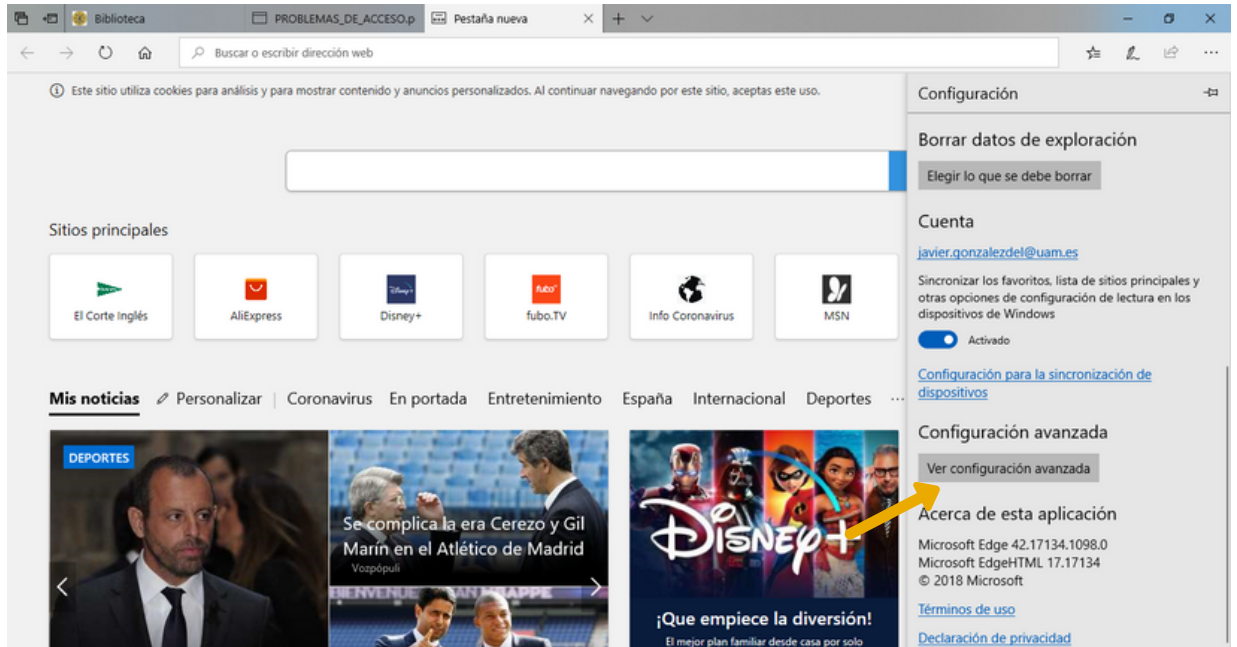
Biblioteca
PROBLEMAS_DE_ACCESO.p
Pestaña nueva

Buscar o escribir dirección web

ⓘ Este sitio utiliza cookies para análisis y para mostrar contenido y anuncios personalizados. Al continuar navegando por este sitio, aceptas este uso.

Sitios principales

El Corte Inglés
AliExpress
Disney+
fubo.TV
Info Coronavirus
MSN

Mis noticias
Personalizar
Coronavirus
En portada
Entretenimiento
España
Internacional
Deportes

DEPORTES

Se complica la era Cerezo y Gil Marín en el Atlético de Madrid
Vozpópuli

¡Que empiece la diversión!
El mejor plan familiar desde casa por solo

Configuración

Borrar datos de exploración
Elegir lo que se debe borrar

Cuenta
javier.gonzalezdel@uam.es
Sincronizar los favoritos, lista de sitios principales y otras opciones de configuración de lectura en los dispositivos de Windows
Activado
Configuración para la sincronización de dispositivos

Configuración avanzada
Ver configuración avanzada

Acerca de esta aplicación
Microsoft Edge 42.17134.1098.0
Microsoft EdgeHTML 17.17134
© 2018 Microsoft
Términos de uso
Declaración de privacidad